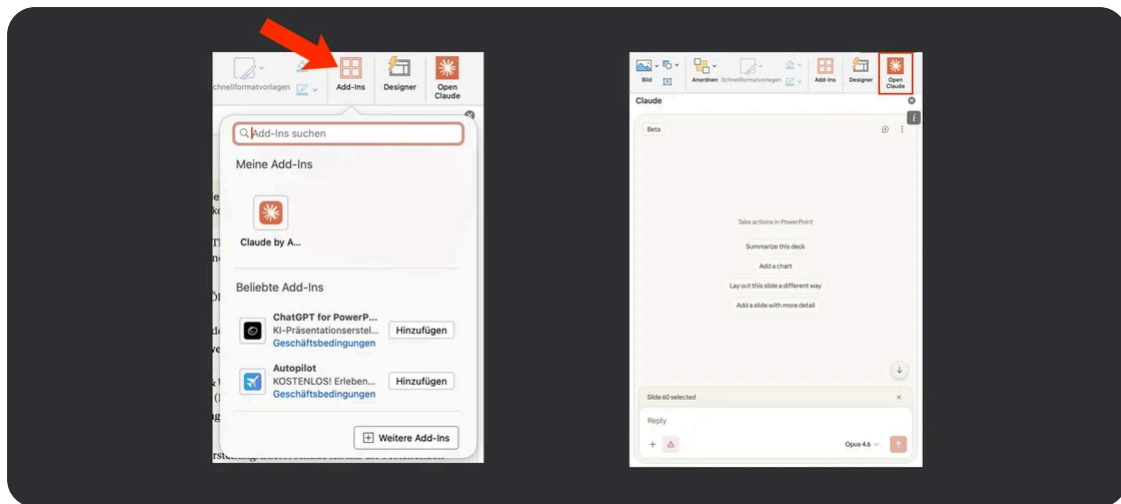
Schnellformatvorlagen Add-Ins Designer Open Claude

Add-Ins suchen

Meine Add-Ins

Claude by A...

Beliebte Add-Ins

ChatGPT for PowerP...
KI-Präsentationserstel...
Geschäftsbedingungen
Hinzufügen

Autopilot
KOSTENLOS! Erleben...
Geschäftsbedingungen
Hinzufügen

Weitere Add-Ins

Bild Anordnen Schnellformatvorlagen Add-Ins Designer Open Claude

Claude

Beta

Take actions in PowerPoint

Summarize this deck

Add a chart

Lay out this slide a different way

Add a slide with more detail

Slide 60 selected

Reply

Opus 4.6